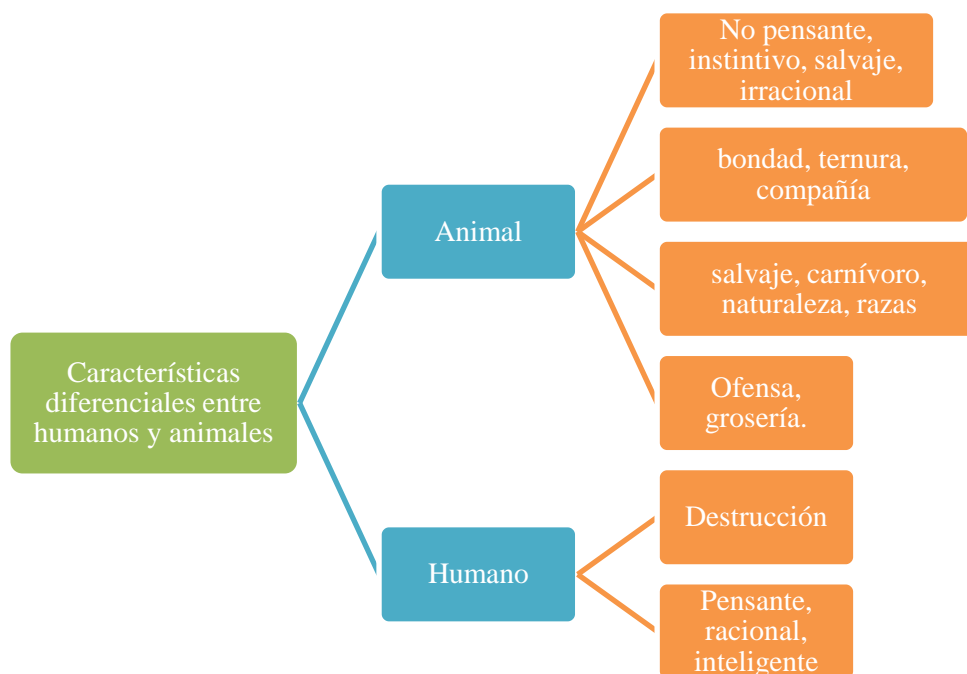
Características diferenciales entre humanos y animales

Animal

No pensante, instintivo, salvaje, irracional

bondad, ternura, compañía

salvaje, carnívoro, naturaleza, razas

Ofensa, grosería.

Humano

Destrucción

Pensante, racional, inteligente